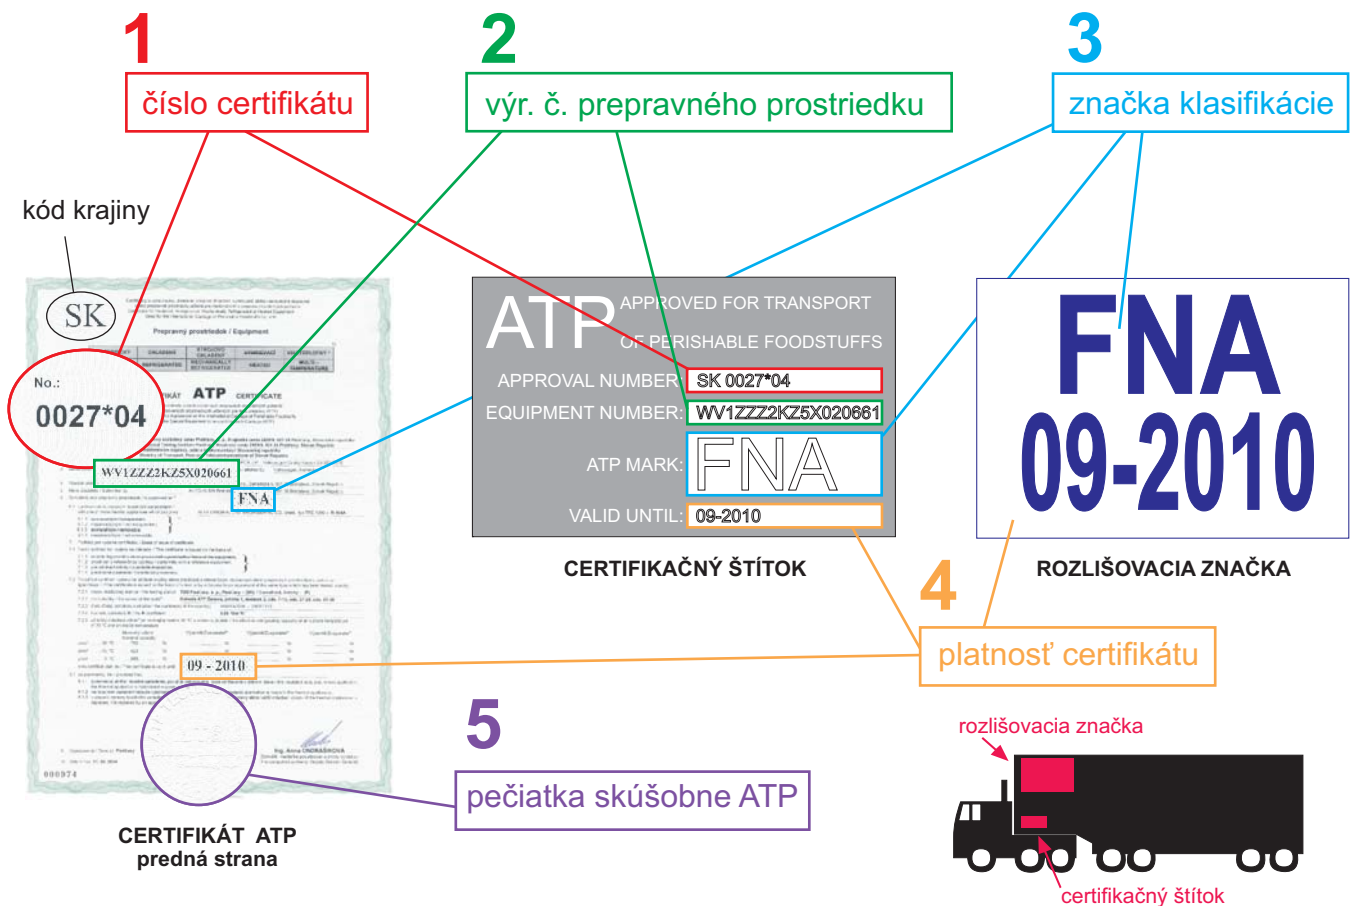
1
číslo certifikátu

2
výr. č. prepravného prostriedku

3
značka klasifikácie

kód krajiny

SK

Prepravný prostriedok / Equipment

No.:
0027*04

ATP

WV1ZZZ2KZ5X020661

FNA

09 - 2010

000974

ATP APPROVED FOR TRANSPORT OF PERISHABLE FOODSTUFFS

APPROVAL NUMBER: SK 0027*04
EQUIPMENT NUMBER: WV1ZZZ2KZ5X020661
ATP MARK: FNA
VALID UNTIL: 09-2010

CERTIFIKAČNÝ ŠTÍTOK

FNA
09-2010

ROZLIŠOVACIA ZNAČKA

4
platnosť certifikátu

5
pečiatka skúšobne ATP

CERTIFIKÁT ATP
predná strana

rozlišovacia značka

certifikačný štítok